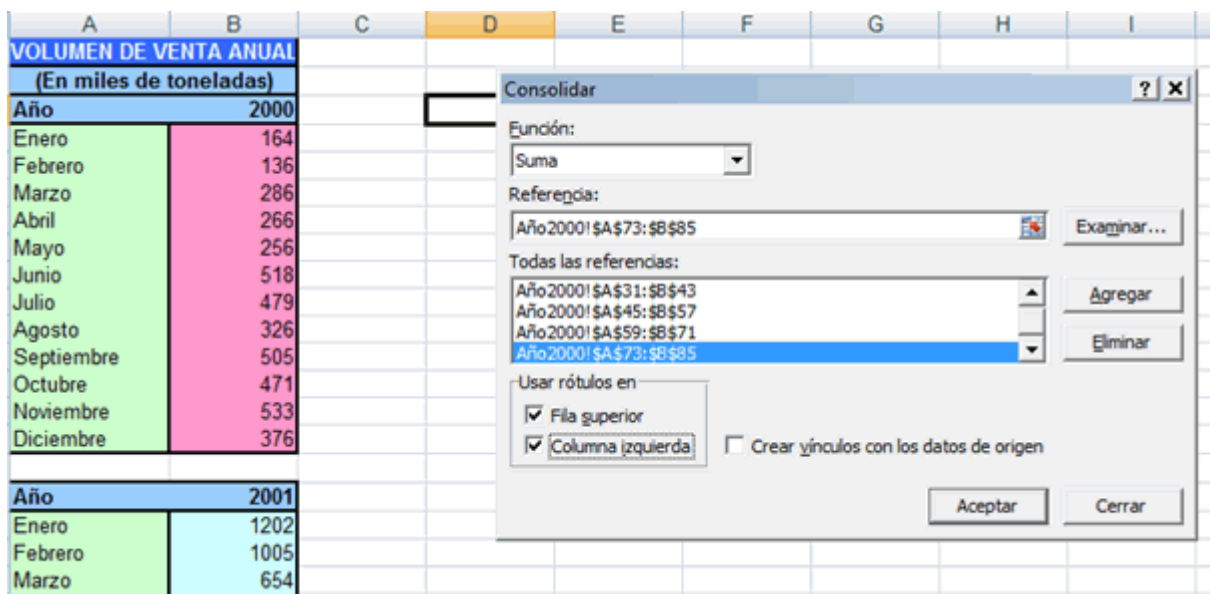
| A | B | C | D | E | F | G | H | I |
|---|---|---|---|---|---|---|---|---|
| VOLUMEN DE VENTA ANUAL | | | | | | | | |
| (En miles de toneladas) | | | | | | | | |
| Año | 2000 | | | | | | | |
| Enero | 164 | | | | | | | |
| Febrero | 136 | | | | | | | |
| Marzo | 286 | | | | | | | |
| Abril | 266 | | | | | | | |
| Mayo | 256 | | | | | | | |
| Junio | 518 | | | | | | | |
| Julio | 479 | | | | | | | |
| Agosto | 326 | | | | | | | |
| Septiembre | 505 | | | | | | | |
| Octubre | 471 | | | | | | | |
| Noviembre | 533 | | | | | | | |
| Diciembre | 376 | | | | | | | |
| | | | | | | | | |
| Año | 2001 | | | | | | | |
| Enero | 1202 | | | | | | | |
| Febrero | 1005 | | | | | | | |
| Marzo | 654 | | | | | | | |

Consolidar ? X

Función:
Suma

Referencia:
Año2000!$A$73:$B$85
Examinar...

Todas las referencias:
Año2000!$A$31:$B$43
Año2000!$A$45:$B$57
Año2000!$A$59:$B$71
Año2000!$A$73:$B$85

Agregar
Eliminar

Usar rótulos en
☑ Fila superior
☑ Columna izquierda
☐ Crear vínculos con los datos de origen

Aceptar
Cerrar